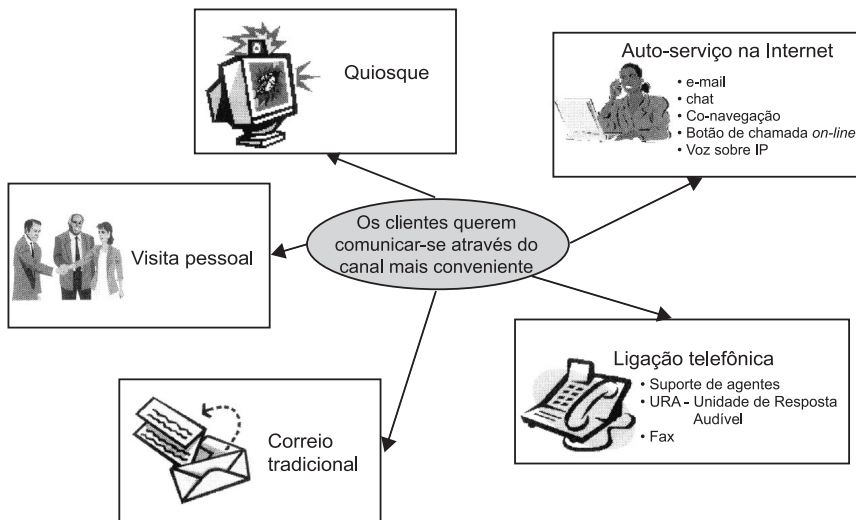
Quiosque

Auto-serviço na Internet
• e-mail
• chat
• Co-navegação
• Botão de chamada *on-line*
• Voz sobre IP

Visita pessoal

Os clientes querem comunicar-se através do canal mais conveniente

Ligação telefônica
• Suporte de agentes
• URA - Unidade de Resposta Audível
• Fax

Correio tradicional